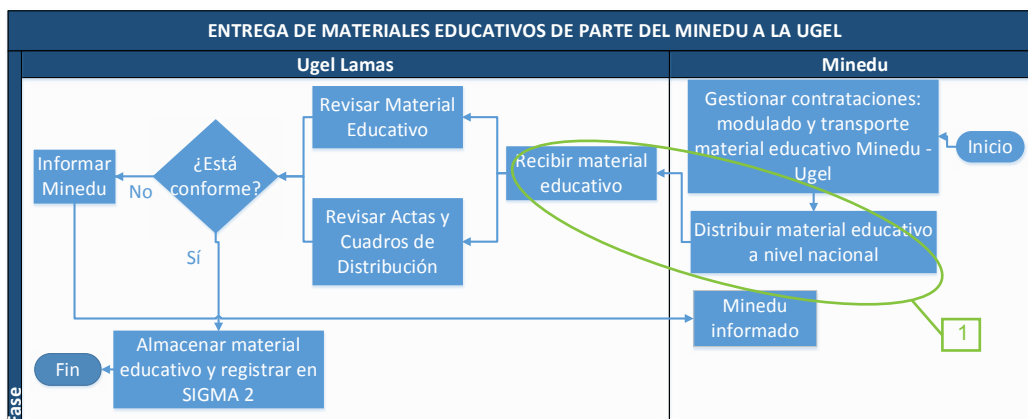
ENTREGA DE MATERIALES EDUCATIVOS DE PARTE DEL MINEDU A LA UGEL

Ugel Lamas

Minedu

Gestionar contrataciones: modulado y transporte material educativo Minedu - Ugel

Inicio

Distribuir material educativo a nivel nacional

Recibir material educativo

Revisar Material Educativo

Revisar Actas y Cuadros de Distribución

¿Está conforme?

No

Informar Minedu

Sí

Minedu informado

1

Almacenar material educativo y registrar en SIGMA 2

Fin

ase